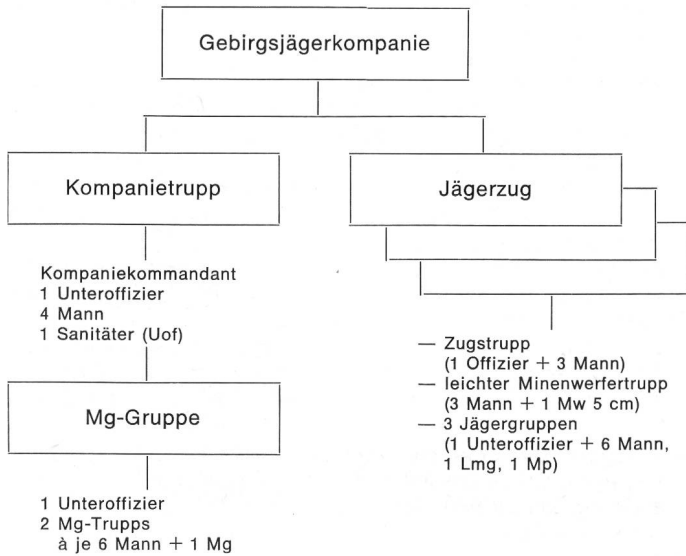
Gebirgsjägerkompanie

Kompanietrupp

Jägerzug

Kompaniekommandant
1 Unteroffizier
4 Mann
1 Sanitäter (Uof)

Mg-Gruppe

1 Unteroffizier
2 Mg-Trupps
à je 6 Mann + 1 Mg

— Zugstrupp
(1 Offizier + 3 Mann)
— leichter Minenwerfertrupp
(3 Mann + 1 Mw 5 cm)
— 3 Jägergruppen
(1 Unteroffizier + 6 Mann, 1 Lmg, 1 Mp)